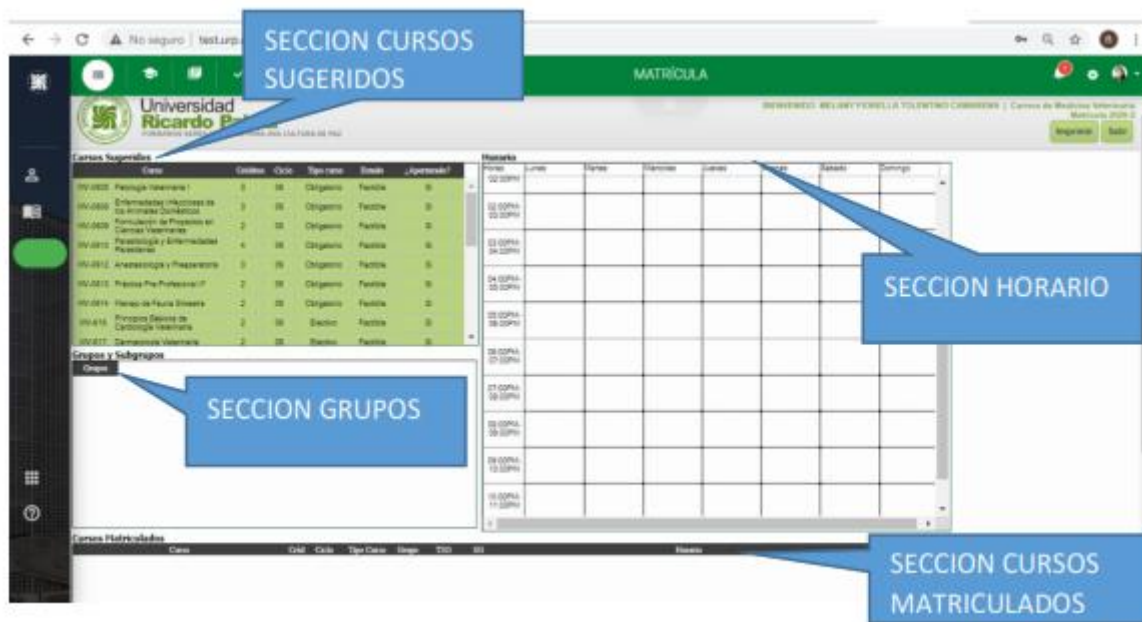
No seguro | test.urp.

SECCION CURSOS SUGERIDOS

MATRÍCULA

Universidad Ricardo Palma

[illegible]

Imprimir Salir

Cursos Sugeridos

| | Curso | Créditos | Ciclo | Tipo curso | Estado | ¿Aperturado? |
|---|---|---|---|---|---|---|
| MV-0605 | Patología Veterinaria I | 3 | 06 | Obligatorio | Factible | Si |
| MV-0606 | Enfermedades Infecciosas de los Animales Domésticos | 3 | 06 | Obligatorio | Factible | Si |
| MV-0609 | Formulación de Proyectos en Ciencias Veterinarias | 2 | 06 | Obligatorio | Factible | Si |
| MV-0610 | Parasitología y Enfermedades Parasitarias | 4 | 06 | Obligatorio | Factible | Si |
| MV-0612 | Anestesiología y Preoperatoria | 3 | 06 | Obligatorio | Factible | Si |
| MV-0613 | Práctica Pre-Profesional II | 2 | 06 | Obligatorio | Factible | Si |
| MV-0614 | Manejo de Fauna Silvestre | 2 | 06 | Obligatorio | Factible | Si |
| MV-616 | Principios Básicos de Cardiología Veterinaria | 2 | 06 | Electivo | Factible | Si |
| MV-617 | Dermatología Veterinaria | 2 | 06 | Electivo | Factible | Si |

Grupos y Subgrupos

Grupo

SECCION GRUPOS

Horario

| Horas | Lunes | Martes | Miércoles | Jueves | Viernes | Sábado | Domingo |
|---|---|---|---|---|---|---|---|
| 02:00PM | | | | | | | |
| 02:00PM-03:00PM | | | | | | | |
| 03:00PM-04:00PM | | | | | | | |
| 04:00PM-05:00PM | | | | | | | |
| 05:00PM-06:00PM | | | | | | | |
| 06:00PM-07:00PM | | | | | | | |
| 07:00PM-08:00PM | | | | | | | |
| 08:00PM-09:00PM | | | | | | | |
| 09:00PM-10:00PM | | | | | | | |
| 10:00PM-11:00PM | | | | | | | |

SECCION HORARIO

Cursos Matriculados

| Curso | Créd | Ciclo | Tipo Curso | Grupo | T/O | SG | Horario |
|---|---|---|---|---|---|---|---|

SECCION CURSOS MATRICULADOS